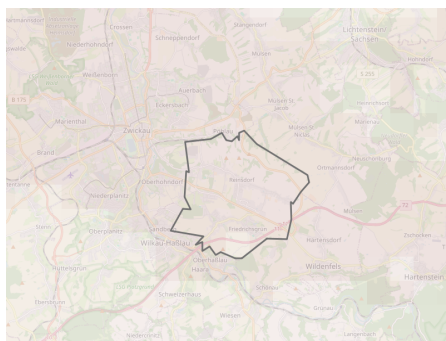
Crossen
Schneppendorf
Lichtenstein/Sachsen
Niederhohndorf
Mülsen
Weißenborn
Auerbach
B 173
Marienthal
Zwickau
Pöhlau
Mülsen St. Jacob
Brand
Ortmannsdorf
Oberhohndorf
Reinsdorf
Niederplanitz
Friedrichsgrün
Wilkau-Haßlau
Mosel
Hartensdorf
Wildenfels
Hartenstein
Culitzsch
Haara
Härtensdorf
Schönau
Schneeberg
Wiesen
Langenbach
Ebersbrunn
Stangendorf
Heinrichsort
Neuschönburg
Vielau
Silberstraße
Zschocken
Ruhm
Lichtenstein
B 93
Hüttelsgrün
Grünau
Wiesenburg
Niedercrinitz
Wulm
Thurm
Gersdorf
Oberplanitz
Obercrinitz
Neumark
Rödelbach
Oberhohndorf
Pfefferberg
Ebersbrunn
Wiesenburg
Kirchberg
Lengenfeld
Langenbach
Herlasgrün
Neuheide
Cunersdorf
Steinpleis
Rottmannsdorf
Hüttelsgrün
Schönfels
Cainsdorf
Bockwa
Schedewitz
Eckersbach
Niederlungwitz
Glauchau
Wernsdorf
Stangengrün
Schwaben
Rödlitz
Thurm
Wiesenburg
Mosel
Dänkritz
Lauenhain
Crimmitschau
Werdau
Langenhessen
Leubnitz
Trünzig
Königswalde
Reuth
Trünzig
Ruppertsgrün
Neumark
Beiersdorf
Fraureuth
Neukirchen
Langenreinsdorf
Hohenstein-Ernstthal
Wernsdorf
Callenberg
Meerane
Remse
Waldenburg
Oberwiera
Schlunzig
Voigtlaide
Remse
Oelsnitz
Stollberg
Zwönitz
Thalheim
Lößnitz
Aue
Bad Schlema
Schneeberg
Bockau
Zschorlau
Eibenstock
Schönheide
Stützengrün
Rodewisch
Auerbach
Treuen
Netzschkau
Mylau
Reichenbach
Limbach
Neumark
Lengenfeld
Rothenkirchen
Wildenau
Steinberg
Hartmannsdorf
Hirschfeld
Langenbernsdorf
Linda
Pöhl
Elsterberg
Greiz
Zeulenroda
Berga
Weida
Ronneburg
Gößnitz
Schmölln
Altenburg
Ponitz
Penig
Lunzenau
Limbach-Oberfrohna
Chemnitz
Burgstädt
Mittweida
Frankenberg
Flöha
Oederan
Zschopau
Annaberg
Ehrenfriedersdorf
Geyer
Elterlein
Grünhain
Schwarzenberg
Johanngeorgenstadt
Breitenbrunn
Rittersgrün
Oberwiesenthal
Crottendorf
Scheibenberg
Schlettau
Markersbach
Raschau
Lauter
Bernsbach
Beierfeld
Grünstädtel
Pöhla
Erla
Sosa
Hundshübel
Stützengrün
Rothenkirchen
Wernesgrün
Hauptmannsgrün
Irfersgrün
Schönbrunn
Wolfersgrün
Kirchberg
Saupersdorf
Bärenwalde
Hartmannsdorf
Crinitzberg
Lichtentanne
Ebersbrunn
Niederalbertsdorf
Oberalbertsdorf
Schönfels
Voigtsgrün
Lauterbach
Grünau
Rottmannsdorf
Steinpleis
Lichtentanne
Schneppendorf
Weißbach
Zschocken
Härtensdorf
Wolfersgrün
Wiesen
Silberstraße
B 93
B 173
B 175
S 255
A 72